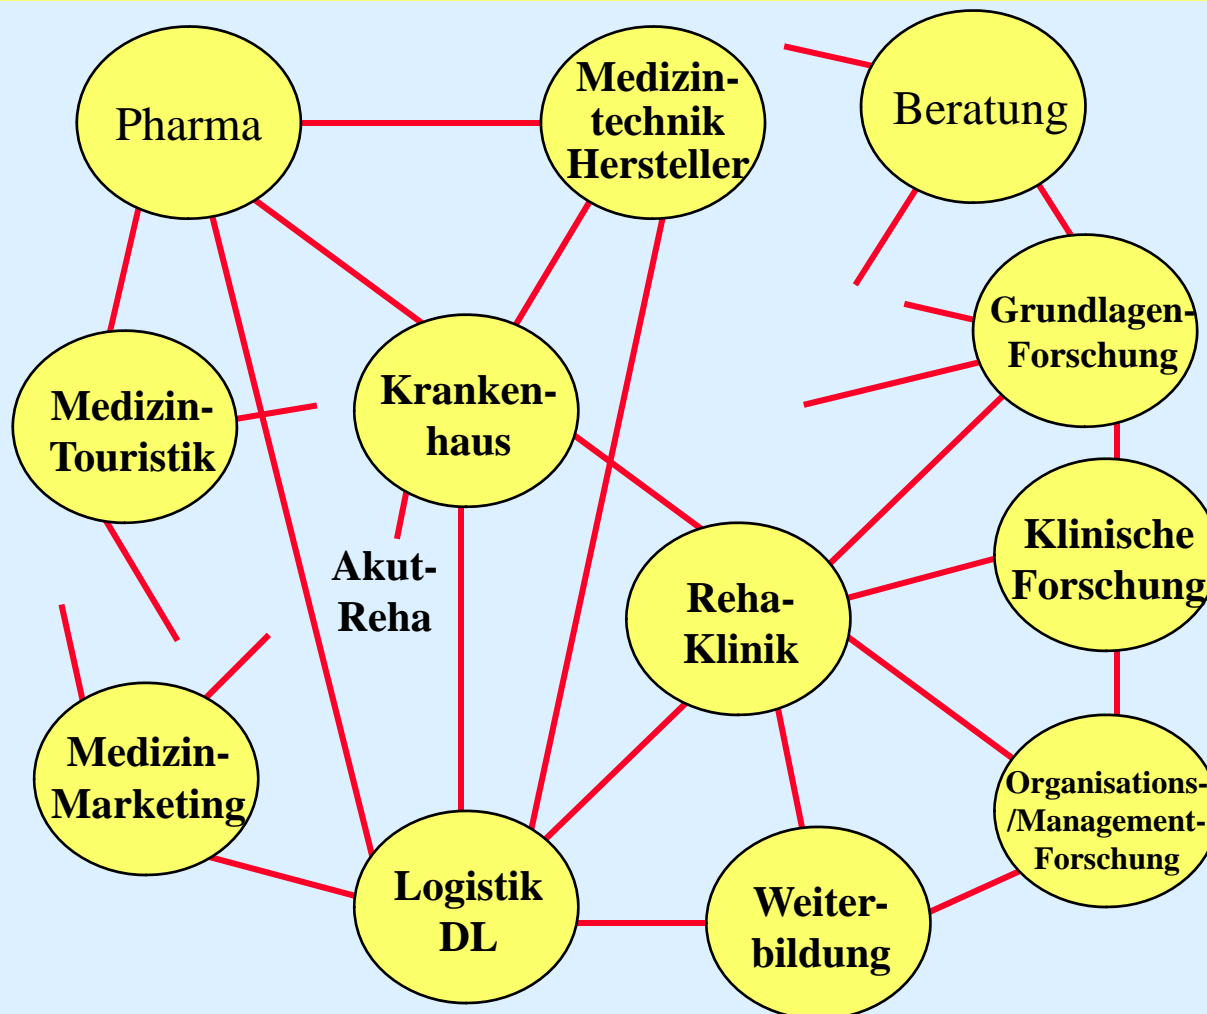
Pharma

Medizintechnik Hersteller

Beratung

Grundlagen-Forschung

Medizin-Touristik

Kranken-haus

Akut-Reha

Klinische Forschung

Reha-Klinik

Medizin-Marketing

Organisations-/Management-Forschung

Logistik DL

Weiter-bildung